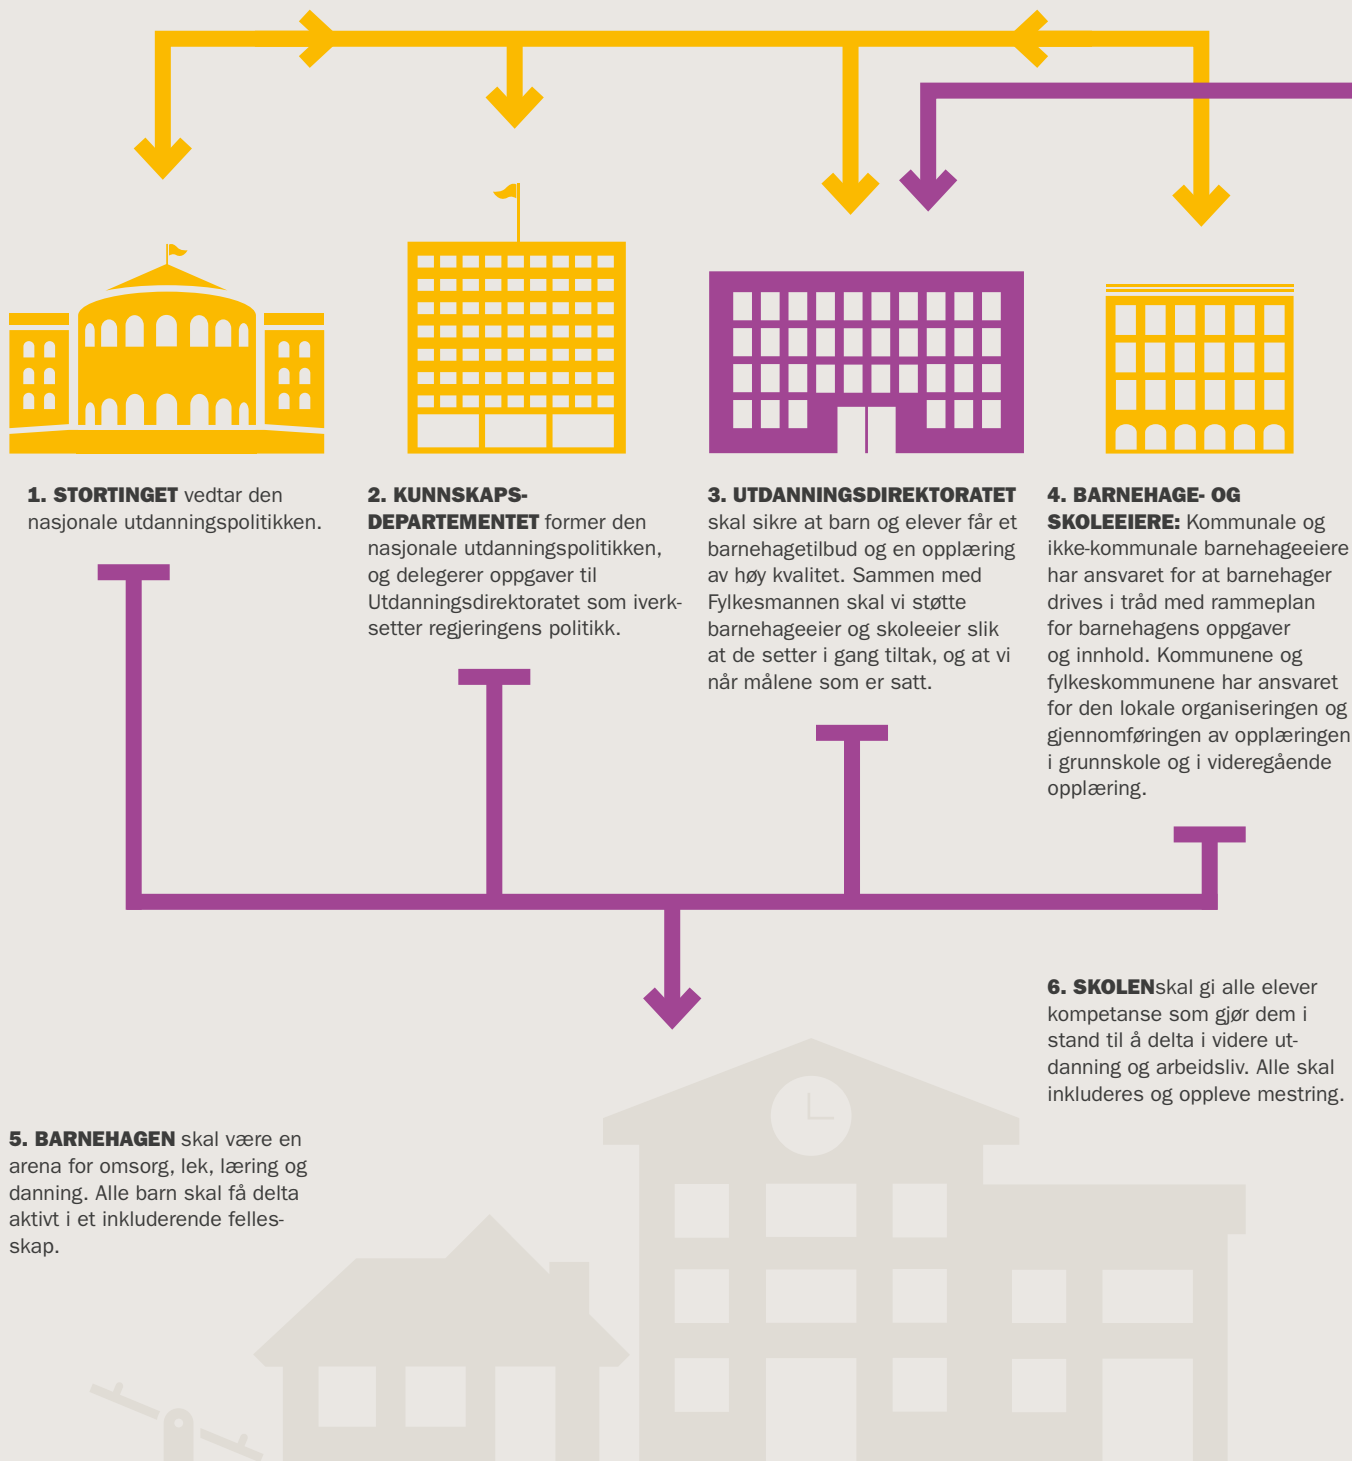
**1. STORTINGET** vedtar den nasjonale utdanningspolitikken.

**2. KUNNSKAPSDEPARTEMENTET** former den nasjonale utdanningspolitikken, og delegerer oppgaver til Utdanningsdirektoratet som iverksetter regjeringens politikk.

**3. UTDANNINGSDIREKTORATET** skal sikre at barn og elever får et barnehagetilbud og en opplæring av høy kvalitet. Sammen med Fylkesmannen skal vi støtte barnehageeier og skoleeier slik at de setter i gang tiltak, og at vi når målene som er satt.

**4. BARNEHAGE- OG SKOLEEIERE:** Kommunale og ikke-kommunale barnehageeiere har ansvaret for at barnehager drives i tråd med rammeplan for barnehagens oppgaver og innhold. Kommunene og fylkeskommunene har ansvaret for den lokale organiseringen og gjennomføringen av opplæringen i grunnskole og i videregående opplæring.

**6. SKOLEN**skal gi alle elever kompetanse som gjør dem i stand til å delta i videre utdanning og arbeidsliv. Alle skal inkluderes og oppleve mestring.

**5. BARNEHAGEN** skal være en arena for omsorg, lek, læring og danning. Alle barn skal få delta aktivt i et inkluderende fellesskap.